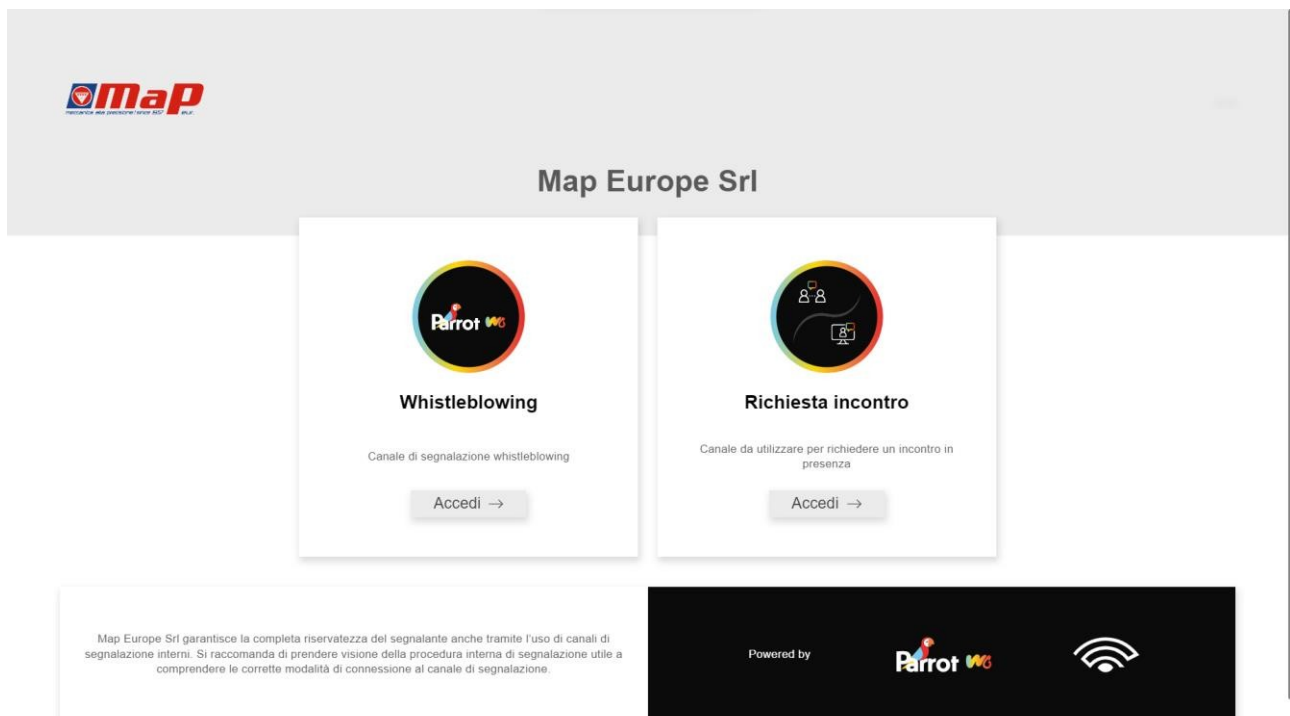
MaP
meccanica alta pressione since 1957 eur.

Map Europe Srl

Parrot WB

Whistleblowing

Canale di segnalazione whistleblowing

Accedi →

Richiesta incontro

Canale da utilizzare per richiedere un incontro in presenza

Accedi →

Map Europe Srl garantisce la completa riservatezza del segnalante anche tramite l'uso di canali di segnalazione interni. Si raccomanda di prendere visione della procedura interna di segnalazione utile a comprendere le corrette modalità di connessione al canale di segnalazione.

Powered by

Parrot WB